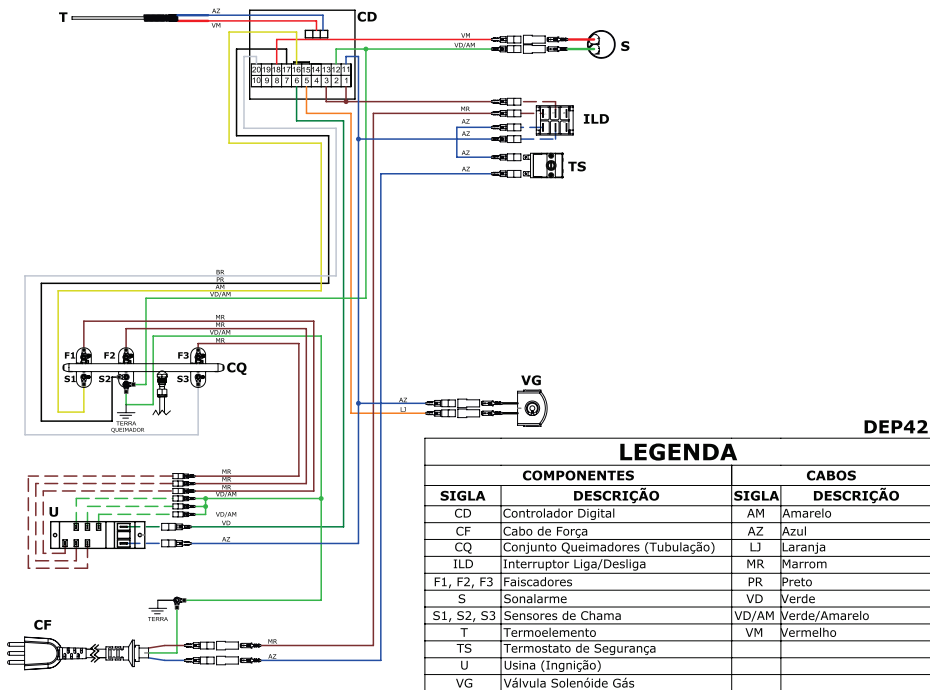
T
AZ
VM
CD
VM
VD/AM
S
20 19 18 17 16 15 14 13 12 11
10 9 8 7 6 5 4 3 2 1
MR
AZ
AZ
ILD
TS
AZ
BR
PR
AM
VD/AM
MR
MR
VD/AM
MR
F1
F2
F3
CQ
S1
S2
S3
TERRA QUEIMADOR
VG
AZ
LJ
DEP42
MR
MR
MR
VD/AM
VD/AM
VD
AZ
U
TERRA
CF
MR
AZ

LEGENDA

| COMPONENTES | | CABOS | |
|---|---|---|---|
| SIGLA | DESCRIÇÃO | SIGLA | DESCRIÇÃO |
| CD | Controlador Digital | AM | Amarelo |
| CF | Cabo de Força | AZ | Azul |
| CQ | Conjunto Queimadores (Tubulação) | LJ | Laranja |
| ILD | Interruptor Liga/Desliga | MR | Marrom |
| F1, F2, F3 | Faiscadores | PR | Preto |
| S | Sonalarme | VD | Verde |
| S1, S2, S3 | Sensores de Chama | VD/AM | Verde/Amarelo |
| T | Termoelemento | VM | Vermelho |
| TS | Termostato de Segurança | | |
| U | Usina (Ingnição) | | |
| VG | Válvula Solenóide Gás | | |